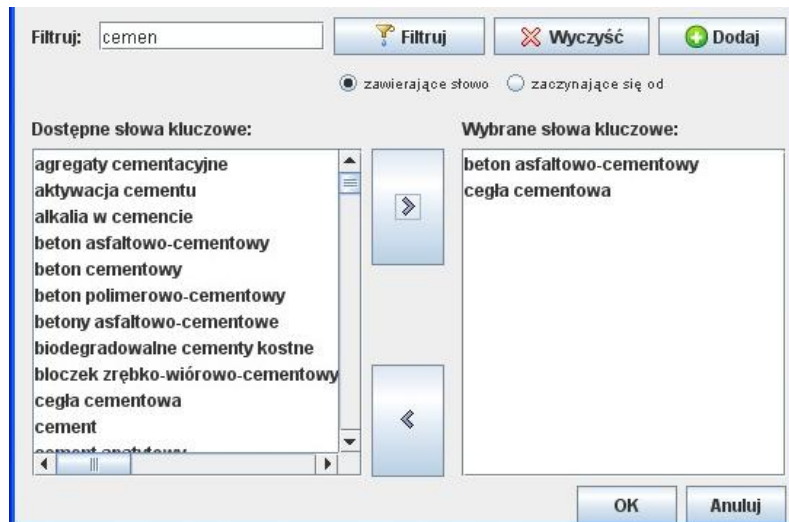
Filtruj: cemen

Filtruj

Wyczyść

Dodaj

zawierające słowo

zaczynające się od

Dostępne słowa kluczowe:

agregaty cementacyjne
aktywacja cementu
alkalia w cemencie
beton asfaltowo-cementowy
beton cementowy
beton polimerowo-cementowy
betony asfaltowo-cementowe
biodegradowalne cementy kostne
bloczek zrębko-wiórowo-cementowy
cegła cementowa
cement
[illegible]

Wybrane słowa kluczowe:

beton asfaltowo-cementowy
cegła cementowa

OK

Anuluj